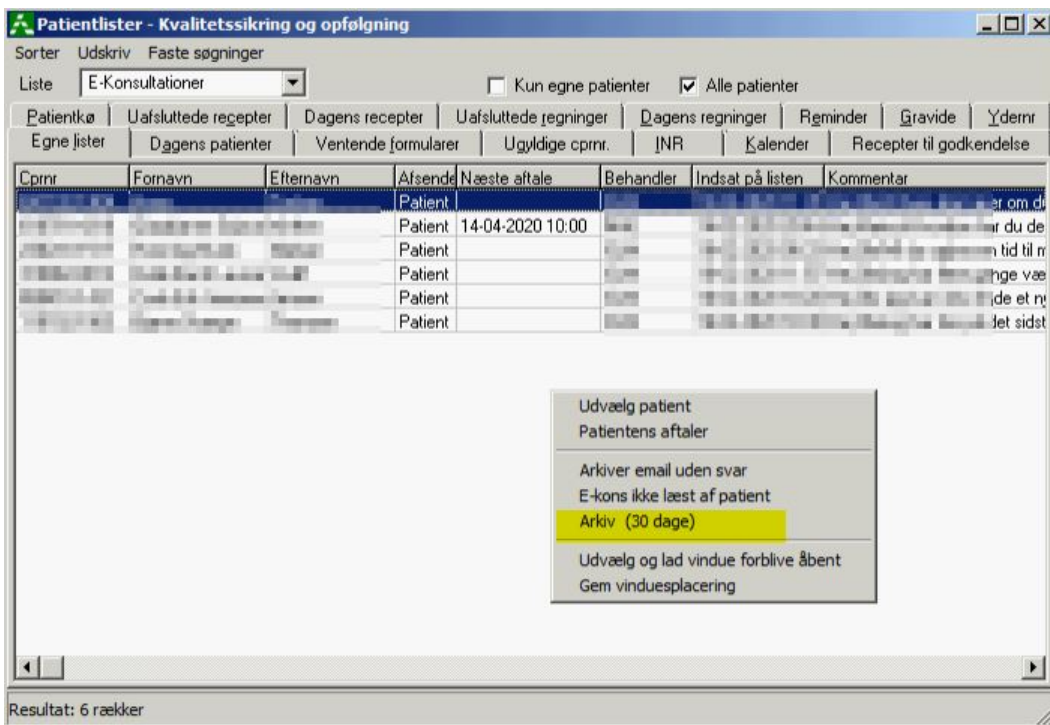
Patientlister - Kvalitetssikring og opfølgning

Sorter Udskriv Faste søgninger

Liste E-Konsultationer

Kun egne patienter Alle patienter

Patientkø | Uafsluttede recepter | Dagens recepter | Uafsluttede regninger | Dagens regninger | Reminder | Gravide | Ydernr

Egne lister | Dagens patienter | Ventende formularer | Ugyldige cprnr. | INR | Kalender | Recepter til godkendelse

| Cprnr | Fornavn | Efternavn | Afsende | Næste aftale | Behandler | Indsat på listen | Kommentar |
|---|---|---|---|---|---|---|---|
| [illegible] | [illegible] | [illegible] | Patient | | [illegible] | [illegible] | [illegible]er om d |
| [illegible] | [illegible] | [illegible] | Patient | 14-04-2020 10:00 | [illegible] | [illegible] | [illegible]r du de |
| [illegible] | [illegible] | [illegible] | Patient | | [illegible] | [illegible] | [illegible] tid til m |
| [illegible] | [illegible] | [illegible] | Patient | | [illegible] | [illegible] | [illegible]nge væ |
| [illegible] | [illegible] | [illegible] | Patient | | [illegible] | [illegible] | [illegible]de et n |
| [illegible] | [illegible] | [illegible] | Patient | | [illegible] | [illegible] | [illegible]det sidst |

Udvælg patient
Patientens aftaler

Arkiver email uden svar
E-kons ikke læst af patient
Arkiv (30 dage)

Udvælg og lad vindue forblive åbent
Gem vinduesplacering

Resultat: 6 rækker